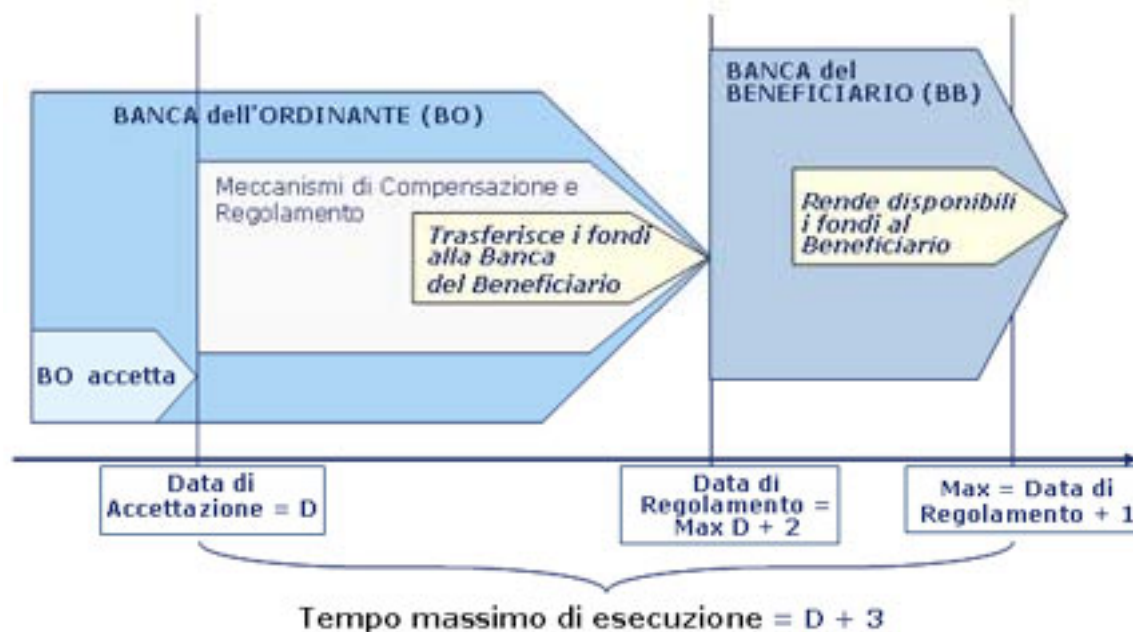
BANCA dell'ORDINANTE (BO)

Meccanismi di Compensazione e Regolamento

Trasferisce i fondi alla Banca del Beneficiario

BO accetta

BANCA del BENEFICIARIO (BB)

Rende disponibili i fondi al Beneficiario

Data di Accettazione = D

Data di Regolamento = Max D + 2

Max = Data di Regolamento + 1

Tempo massimo di esecuzione = D + 3